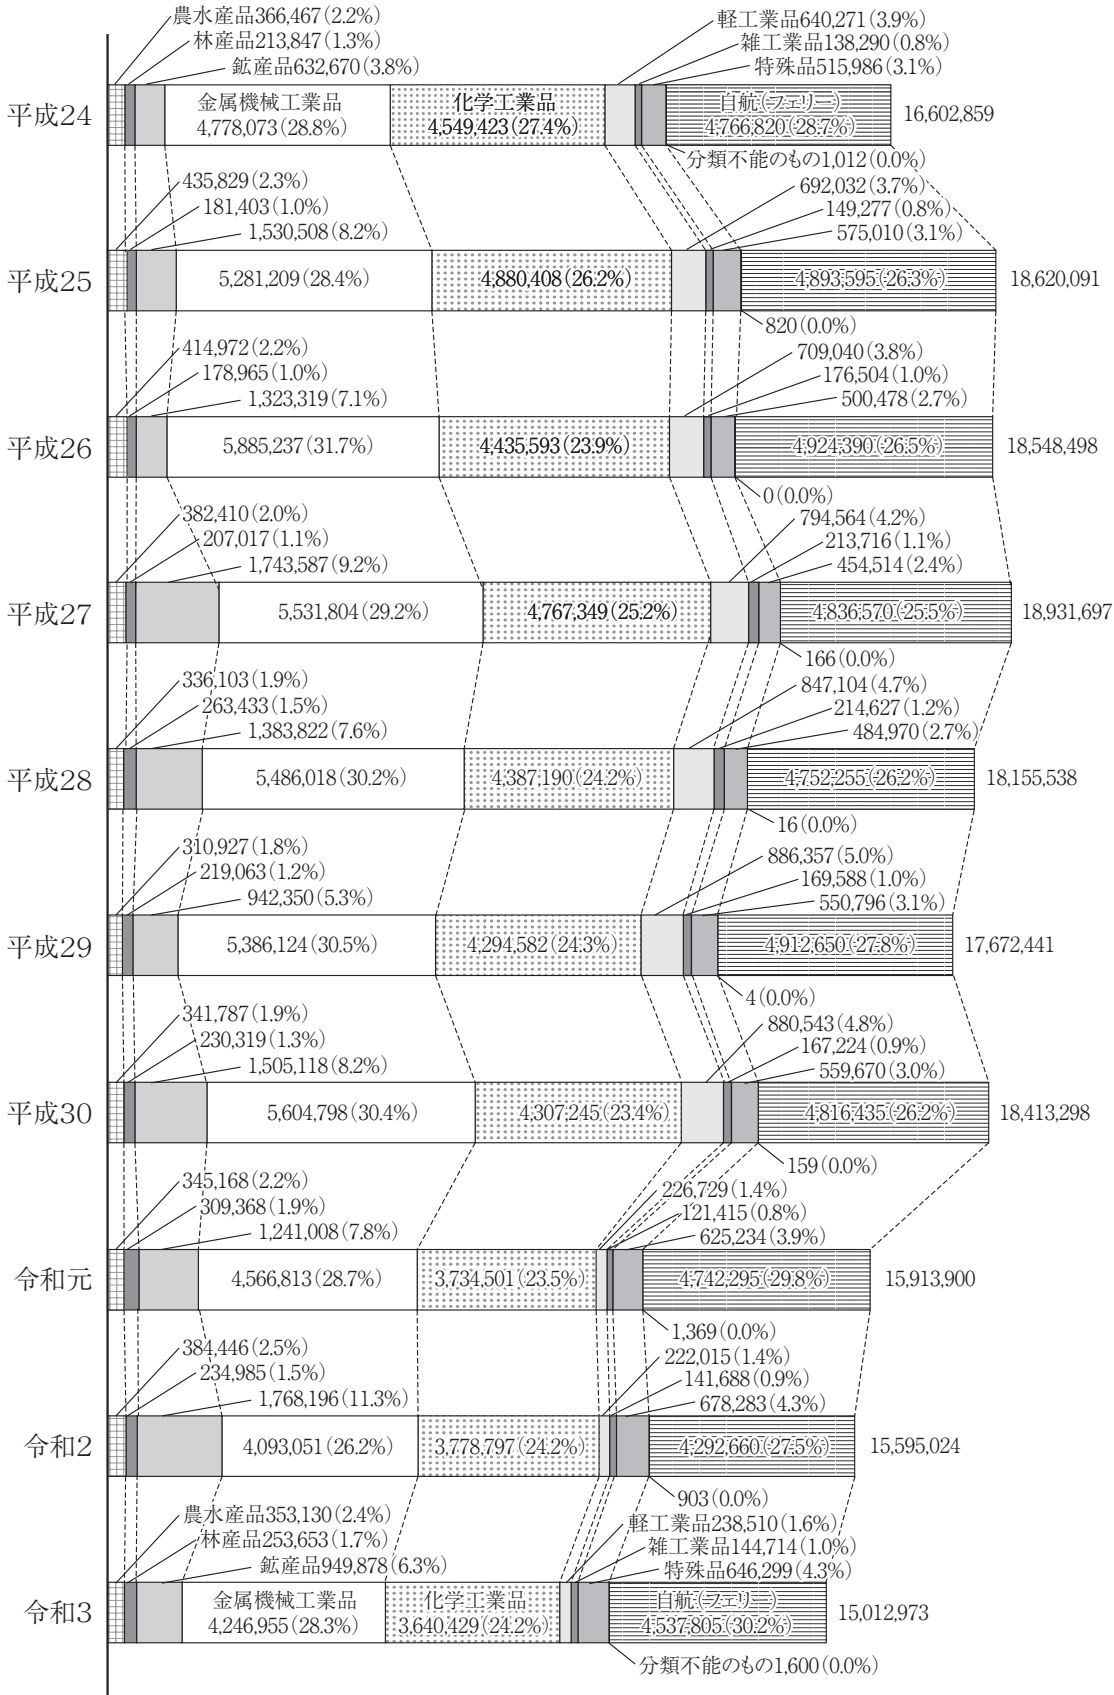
農水産品366,467(2.2%)
林産品213,847(1.3%)
鉱産品632,670(3.8%)
軽工業品640,271(3.9%)
雑工業品138,290(0.8%)
特殊品515,986(3.1%)
平成24
金属機械工業品 4,778,073(28.8%)
化学工業品 4,549,423(27.4%)
自航(フェリー) 4,766,820(28.7%)
16,602,859
分類不能のもの1,012(0.0%)

435,829(2.3%)
181,403(1.0%)
1,530,508(8.2%)
692,032(3.7%)
149,277(0.8%)
575,010(3.1%)
平成25
5,281,209(28.4%)
4,880,408(26.2%)
4,893,595(26.3%)
18,620,091
820(0.0%)

414,972(2.2%)
178,965(1.0%)
1,323,319(7.1%)
709,040(3.8%)
176,504(1.0%)
500,478(2.7%)
平成26
5,885,237(31.7%)
4,435,593(23.9%)
4,924,390(26.5%)
18,548,498
0(0.0%)

382,410(2.0%)
207,017(1.1%)
1,743,587(9.2%)
794,564(4.2%)
213,716(1.1%)
454,514(2.4%)
平成27
5,531,804(29.2%)
4,767,349(25.2%)
4,836,570(25.5%)
18,931,697
166(0.0%)

336,103(1.9%)
263,433(1.5%)
1,383,822(7.6%)
847,104(4.7%)
214,627(1.2%)
484,970(2.7%)
平成28
5,486,018(30.2%)
4,387,190(24.2%)
4,752,255(26.2%)
18,155,538
16(0.0%)

310,927(1.8%)
219,063(1.2%)
942,350(5.3%)
886,357(5.0%)
169,588(1.0%)
550,796(3.1%)
平成29
5,386,124(30.5%)
4,294,582(24.3%)
4,912,650(27.8%)
17,672,441
4(0.0%)

341,787(1.9%)
230,319(1.3%)
1,505,118(8.2%)
880,543(4.8%)
167,224(0.9%)
559,670(3.0%)
平成30
5,604,798(30.4%)
4,307,245(23.4%)
4,816,435(26.2%)
18,413,298
159(0.0%)

345,168(2.2%)
309,368(1.9%)
1,241,008(7.8%)
226,729(1.4%)
121,415(0.8%)
625,234(3.9%)
令和元
4,566,813(28.7%)
3,734,501(23.5%)
4,742,295(29.8%)
15,913,900
1,369(0.0%)

384,446(2.5%)
234,985(1.5%)
1,768,196(11.3%)
222,015(1.4%)
141,688(0.9%)
678,283(4.3%)
令和2
4,093,051(26.2%)
3,778,797(24.2%)
4,292,660(27.5%)
15,595,024
903(0.0%)

農水産品353,130(2.4%)
林産品253,653(1.7%)
鉱産品949,878(6.3%)
軽工業品238,510(1.6%)
雑工業品144,714(1.0%)
特殊品646,299(4.3%)
令和3
金属機械工業品 4,246,955(28.3%)
化学工業品 3,640,429(24.2%)
自航(フェリー) 4,537,805(30.2%)
15,012,973
分類不能のもの1,600(0.0%)